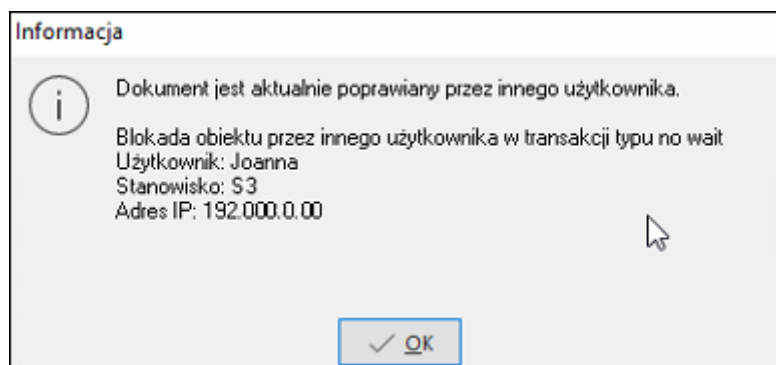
Informacja

Dokument jest aktualnie poprawiany przez innego użytkownika.

Blokada obiektu przez innego użytkownika w transakcji typu no wait
Użytkownik: Joanna
Stanowisko: S3
Adres IP: 192.000.0.00

OK